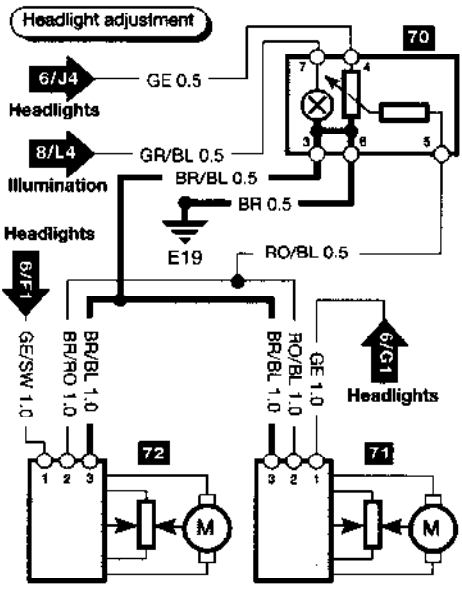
Headlight adjusment

70

6/J4 GE 0.5

Headlights

8/L4 GR/BL 0.5

Illumination

BR/BL 0.5

BR 0.5

E19

7 4

3 6 5

Headlights

6/F1

RO/BL 0.5

GE/SW 1.0
BR/RO 1.0
BR/BL 1.0

BR/BL 1.0
RO/BL 1.0
GE 1.0

6/G1

Headlights

72

1 2 3

M

71

3 2 1

M